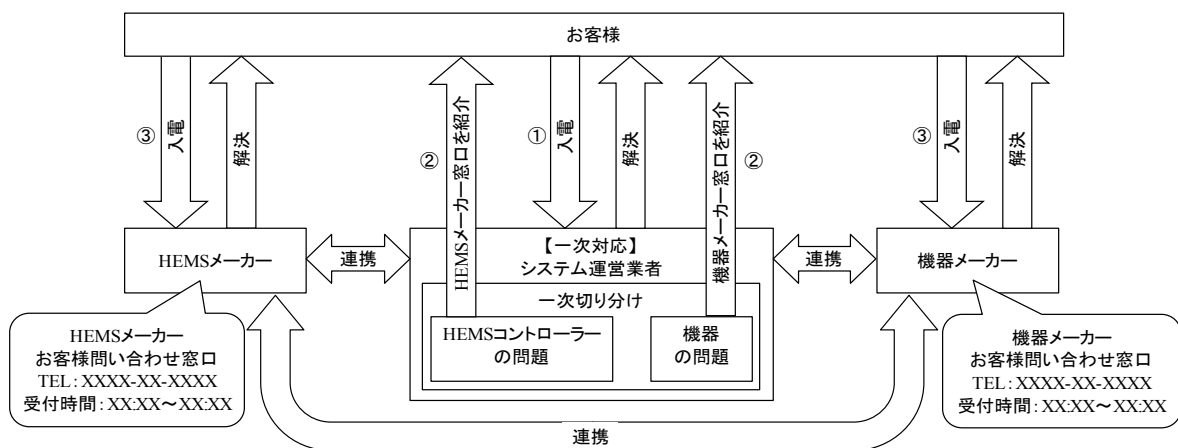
お客様

③ 入電

解決

HEMSメーカー窓口を紹介 ②

① 入電

解決

機器メーカー窓口を紹介 ②

③ 入電

解決

HEMSメーカー

連携

【一次対応】
システム運営業者

一次切り分け

HEMSコントローラーの問題

機器の問題

連携

機器メーカー

HEMSメーカー
お客様問い合わせ窓口
TEL：XXXX-XX-XXXX
受付時間：XX:XX～XX:XX

機器メーカー
お客様問い合わせ窓口
TEL：XXXX-XX-XXXX
受付時間：XX:XX～XX:XX

連携